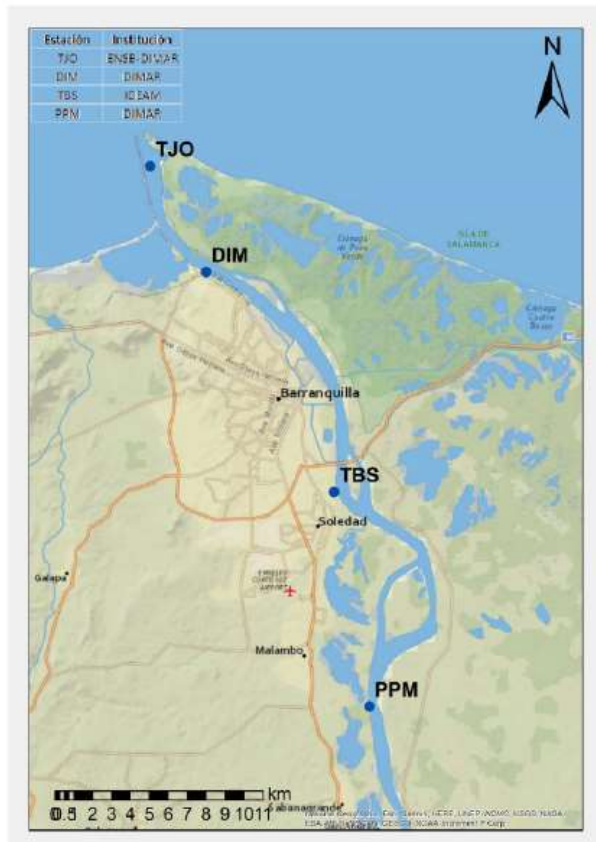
| Estación | Institución |
|---|---|
| TJO | ENSB-DIMAR |
| DIM | DIMAR |
| TBS | IDEAM |
| PPM | DIMAR |

N

TJO

DIM

ISLA DE SALAMANCA

Ciénaga de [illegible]

Ciénaga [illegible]

Barranquilla

TBS

Soledad

Galapa

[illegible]

Malambo

PPM

0 0.5 1 2 3 4 5 6 7 8 9 10 11 km

Sabanagrande

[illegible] Esri, Garmin, HERE, UNEP-WCMC, USGS, NASA, ESA, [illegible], NOAA, increment P Corp.